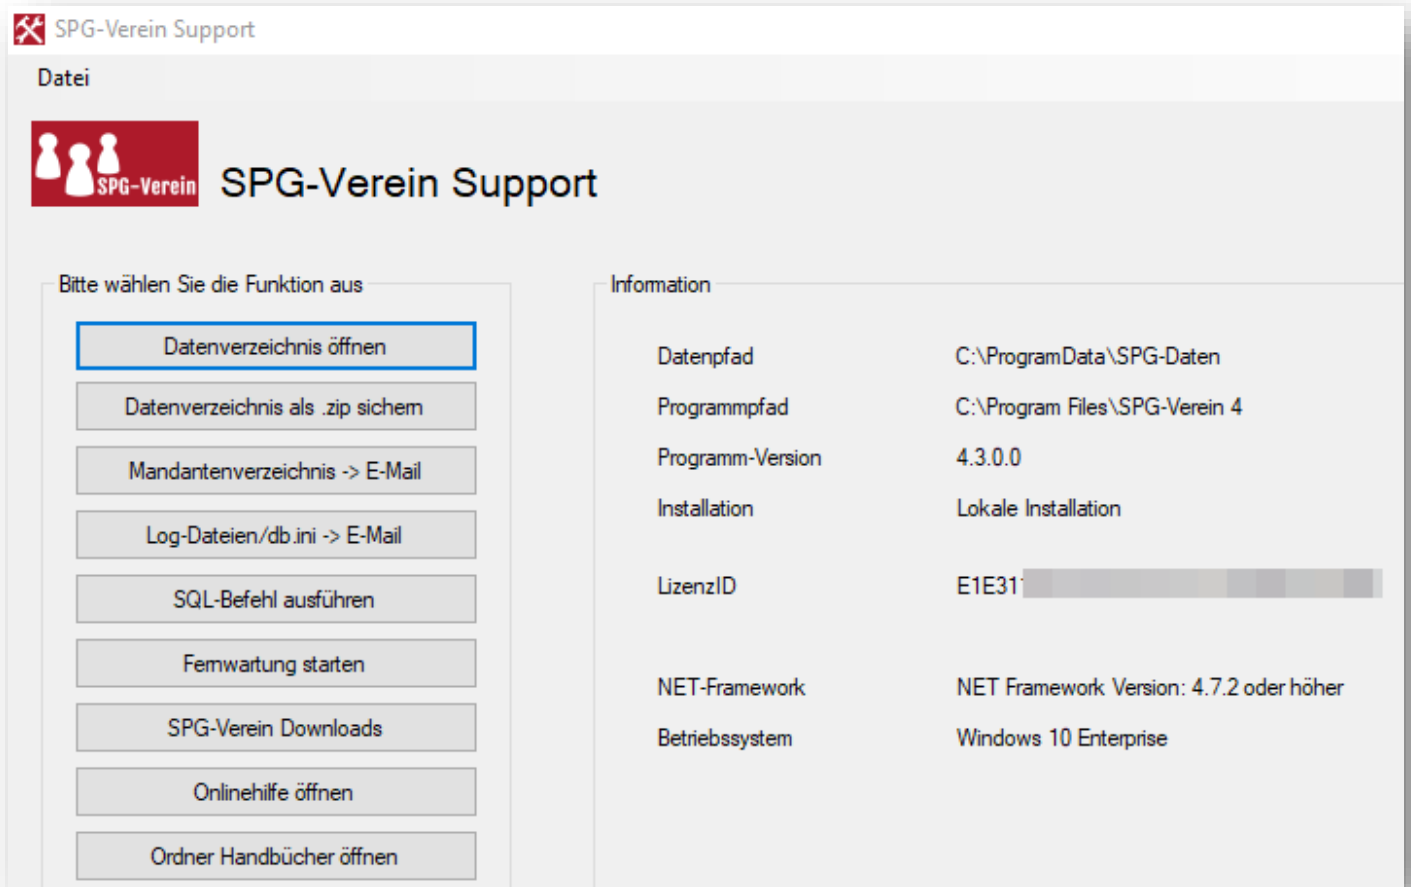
SPG-Verein Support

Datei

SPG-Verein

SPG-Verein Support

Bitte wählen Sie die Funktion aus

Datenverzeichnis öffnen

Datenverzeichnis als .zip sichern

Mandantenverzeichnis -> E-Mail

Log-Dateien/db.ini -> E-Mail

SQL-Befehl ausführen

Fernwartung starten

SPG-Verein Downloads

Onlinehilfe öffnen

Ordner Handbücher öffnen

Information

| | |
|---|---|
| Datenpfad | C:\ProgramData\SPG-Daten |
| Programmpfad | C:\Program Files\SPG-Verein 4 |
| Programm-Version | 4.3.0.0 |
| Installation | Lokale Installation |
| LizenzID | E1E31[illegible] |
| NET-Framework | NET Framework Version: 4.7.2 oder höher |
| Betriebssystem | Windows 10 Enterprise |